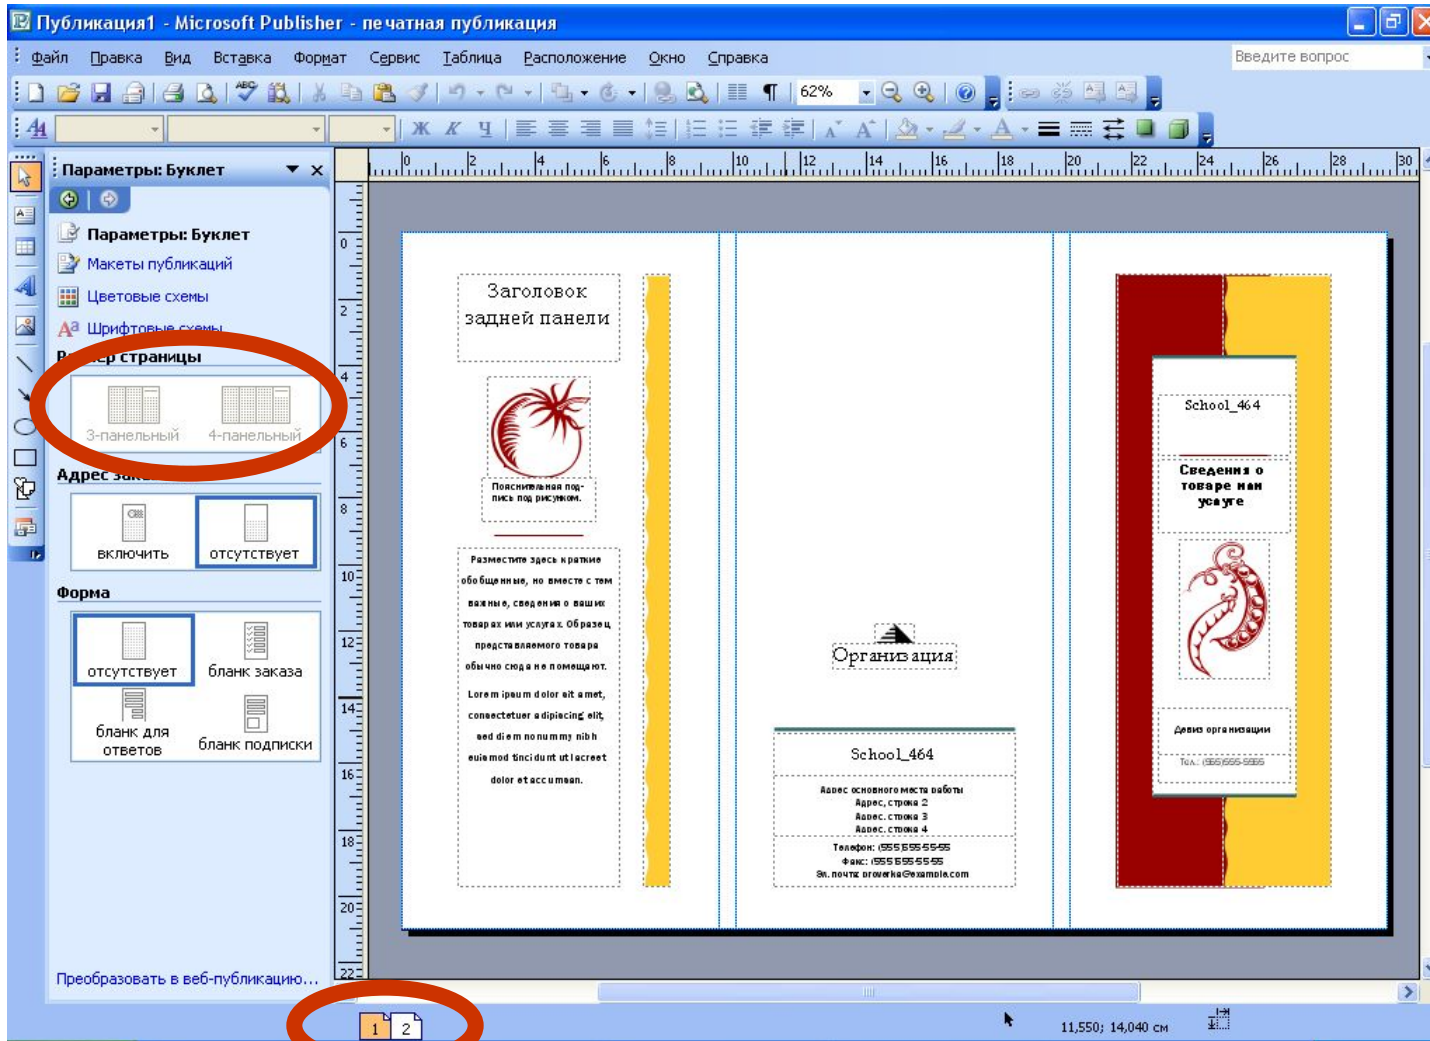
Публикация1 - Microsoft Publisher - печатная публикация

Файл Правка Вид Вставка Формат Сервис Таблица Расположение Окно Справка

Введите вопрос

62%

Ж К Ч

Параметры: Буклет

Параметры: Буклет
Макеты публикаций
Цветовые схемы
Шрифтовые схемы

Р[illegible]ер страницы

3-панельный 4-панельный

Адрес за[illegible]

включить отсутствует

Форма

отсутствует бланк заказа
бланк для ответов бланк подписки

Преобразовать в веб-публикацию...

0 2 4 6 8 10 12 14 16 18 20 22 24 26 28 30

0 2 4 6 8 10 12 14 16 18 20 22

Заголовок задней панели

Пояснительная подпись под рисунком.

Разместите здесь краткие обобщенные, но вместе с тем важные, сведения о ваших товарах или услугах. Образец представляемого товара обычно сюда не помещают.

Lorem ipsum dolor sit amet, consectetuer adipiscing elit, sed diem nonummy nibh euismod tincidunt ut lacreet dolor et accumsan.

Организация

School_464

Адрес основного места работы
Адрес, строка 2
Адрес, строка 3
Адрес, строка 4

Телефон: (555)555-55-55
Факс: (555)555-55-55
Эл. почта: proverka@example.com

School_464

Сведения о товаре или услуге

Девиз организации

Тел.: (555)555-5555

1 2

11,550; 14,040 см